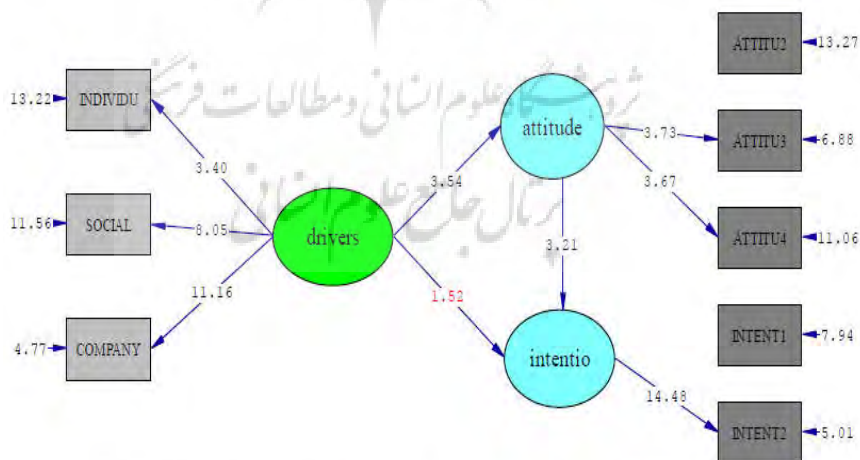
ATTITU2 13.27

13.22 INDIVIDU

attitude

3.73 ATTITU3 6.88

3.40

3.54

3.67

11.56 SOCIAL 8.05 drivers

ATTITU4 11.06

3.21

11.16

1.52

INTENT1 7.94

4.77 COMPANY

intentio

14.48

INTENT2 5.01

پژوهشگاه علوم انسانی و مطالعات فرهنگی
پرتال جامع علوم انسانی